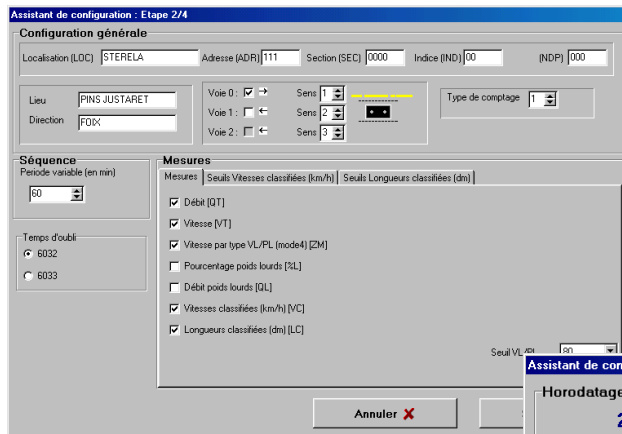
Assistant de configuration : Etape 2/4

Configuration générale

Localisation (LOC) STERELA

Adresse (ADR) 111

Section (SEC) 0000

Indice (IND) 00

(NDP) 000

Lieu PINS JUSTARET

Direction FOIX

Voie 0 : ☑ →

Sens 1

Voie 1 : ☐ ←

Sens 2

Voie 2 : ☐ ←

Sens 3

Type de comptage 1

Séquence

Periode variable (en min)

60

Temps d'oubli

6032

6033

Mesures

Mesures | Seuils Vitesses classifiées (km/h) | Seuils Longueurs classifiées (dm)

☑ Débit [QT]

☑ Vitesse [VT]

☑ Vitesse par type VL/PL (mode4) [ZM]

☐ Pourcentage poids lourds [%L]

☐ Débit poids lourds [QL]

☑ Vitesses classifiées (km/h) [VC]

☑ Longueurs classifiées (dm) [LC]

Seuil VL/PL 80

Annuler ✘

Assistant de con

Horodatage

2